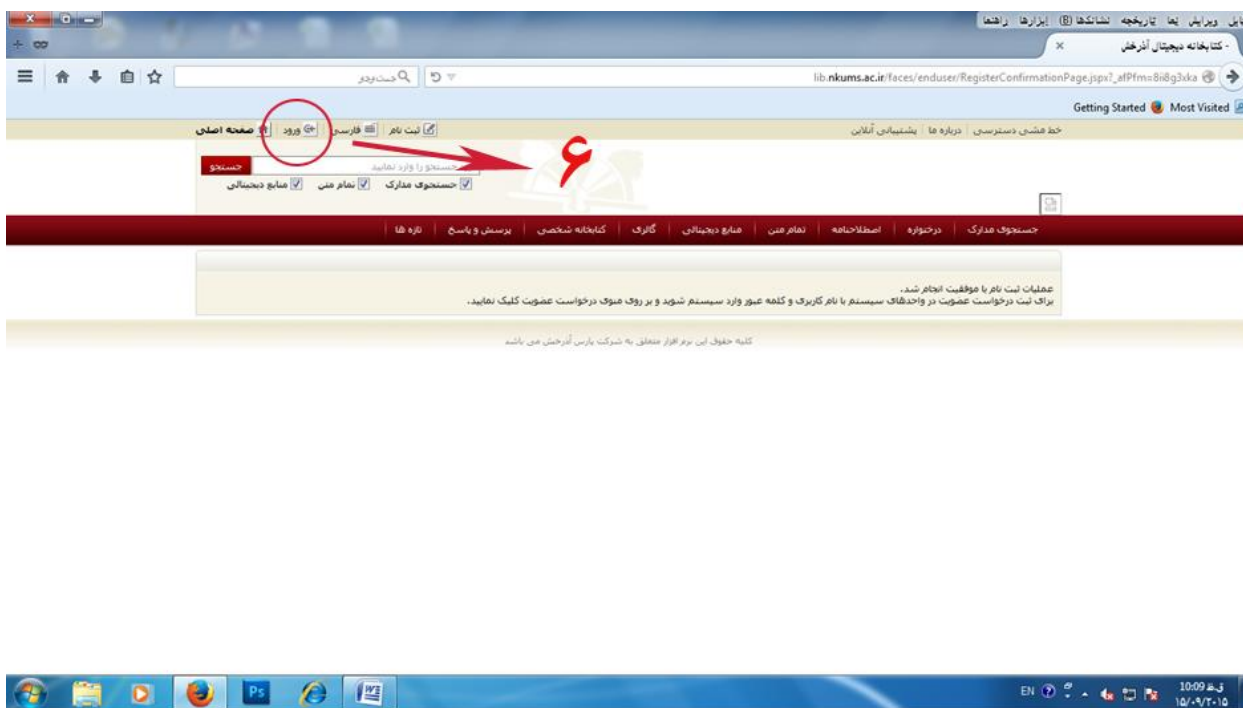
پرونده ویرایش نما تاریخچه نشانک‌ها ابزارها راهنما
- کتابخانه دیجیتال آذرخش
lib.nkums.ac.ir/faces/enduser/RegisterConfirmationPage.jspx?_afPfm=8ii8g3xka
جست‌وجو
Getting Started Most Visited

صفحه اصلی | ورود | فارسی | ثبت نام
خط مشی دسترسی | درباره ما | پشتیبانی آنلاین
جستجو را وارد نمایید
جستجو
حسنجوی مدارک | تمام متن | منابع دیجیتالی
۶

جستجوی مدارک | درخواره | اصطلاحنامه | تمام متن | منابع دیجیتالی | گالری | کتابخانه شخصی | پرسش و پاسخ | تازه ها

عملیات ثبت نام با موفقیت انجام شد.
برای ثبت درخواست عضویت در واحدهای سیستم با نام کاربری و کلمه عبور وارد سیستم شوید و بر روی منوی درخواست عضویت کلیک نمایید.

کلیه حقوق این نرم افزار متعلق به شرکت پارس آذرخش می باشد

EN
10:09 ق.ظ
۱۵/۰۹/۲۰۱۵